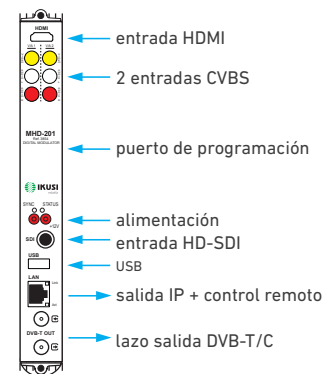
HDMI

VOL1 VOL2

MHD-201
Ref. 3650
DIGITAL MODULATOR

IKUSI

SYNC STATUS

+5V

SDI

USB

LAN

DVB-T OUT

entrada HDMI

2 entradas CVBS

puerto de programación

alimentación

entrada HD-SDI

USB

salida IP + control remoto

lazo salida DVB-T/C